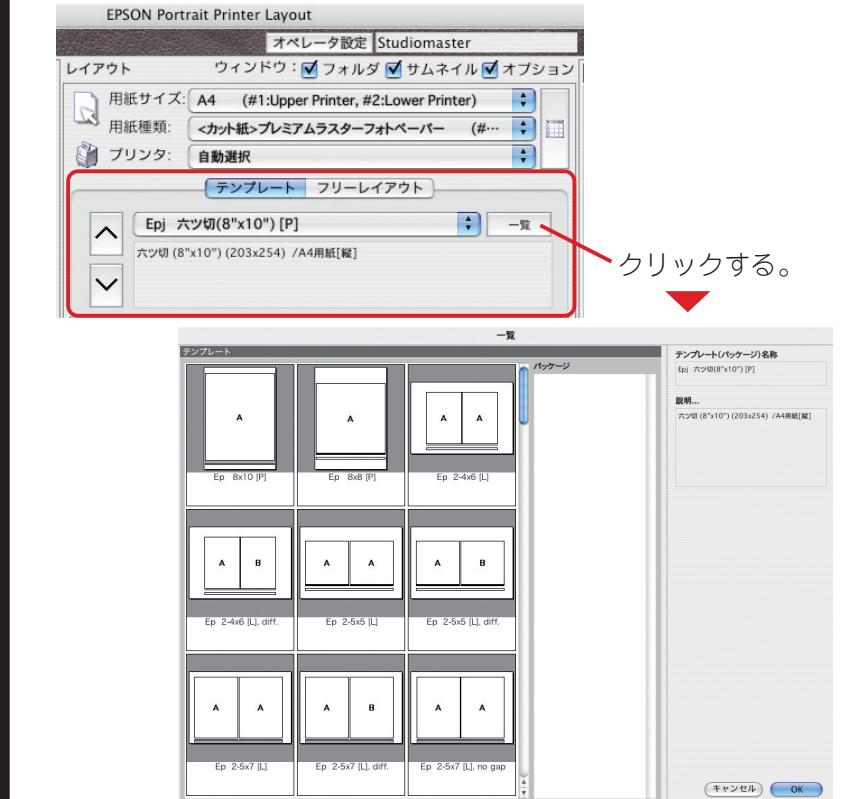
EPSON Portrait Printer Layout

オペレータ設定 Studiomaster

レイアウト

ウィンドウ：フォルダ サムネイル オプション

用紙サイズ: A4 (#1:Upper Printer, #2:Lower Printer)

用紙種類: <カット紙>プレミアムラスターフォトペーパー (#···

プリンタ: 自動選択

テンプレート フリーレイアウト

Epj 六ツ切(8"x10") [P]

一覧

六ツ切 (8"x10") (203x254) /A4用紙[縦]

クリックする。

一覧

テンプレート

A

Ep 8x10 [P]

A

Ep 8x8 [P]

A A

Ep 2-4x6 [L]

A B

Ep 2-4x6 [L], diff.

A A

Ep 2-5x5 [L]

A B

Ep 2-5x5 [L], diff.

A A

Ep 2-5x7 [L]

A B

Ep 2-5x7 [L], diff.

A A

Ep 2-5x7 [L], no gap

パッケージ

テンプレート(パッケージ)名称

Epj 六ツ切(8"x10") [P]

説明...

六ツ切 (8"x10") (203x254) /A4用紙[縦]

キャンセル

OK